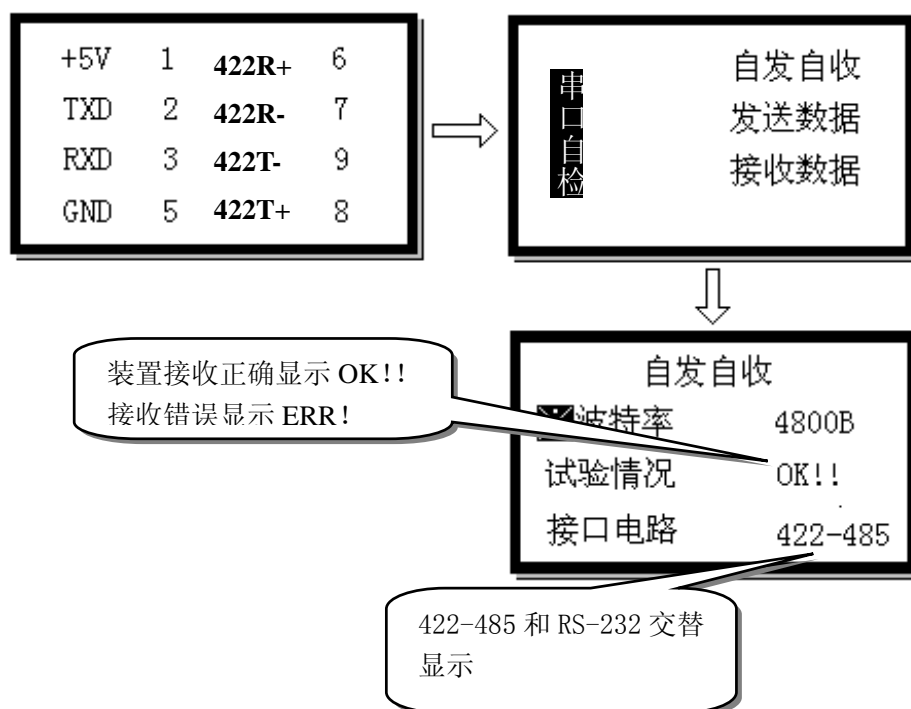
| | | | |
|---|---|---|---|
| +5V | 1 | 422R+ | 6 |
| TXD | 2 | 422R- | 7 |
| RXD | 3 | 422T- | 9 |
| GND | 5 | 422T+ | 8 |

串口自检

自发自收
发送数据
接收数据

装置接收正确显示 OK!!
接收错误显示 ERR!

自发自收
波特率 4800B
试验情况 OK!!
接口电路 422-485

422-485 和 RS-232 交替显示